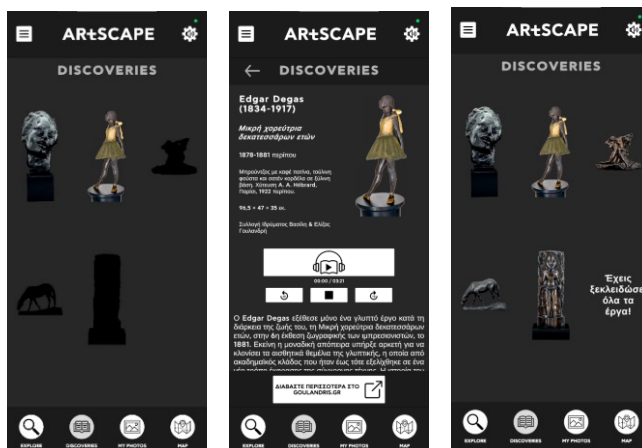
ARtSCAPE

DISCOVERIES

EXPLORE DISCOVERIES MY PHOTOS MAP

ARtSCAPE

← DISCOVERIES

Edgar Degas (1834-1917)

Μικρή χορεύτρια δεκατεσσάρων ετών

1878-1881 περίπου

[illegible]

96,5 × 47 × 35 εκ.

Συλλογή Ιδρύματος Βασίλη & Ελίζας Γουλανδρή

00:00 / 03:21

Ο Edgar Degas εξέθεσε μόνο ένα γλυπτό έργο κατά τη διάρκεια της ζωής του, τη Μικρή χορεύτρια δεκατεσσάρων ετών, στην 6η έκθεση ζωγραφικής των ιμπρεσιονιστών, το 1881. Εκείνη η μοναδική απόπειρα υπήρξε αρκετή για να κλονίσει τα αισθητικά θεμέλια της γλυπτικής, η οποία από ακαδημαϊκός κλάδος που ήταν έως τότε εξελίχθηκε σε ένα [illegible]

ΔΙΑΒΑΣΤΕ ΠΕΡΙΣΣΟΤΕΡΑ ΣΤΟ GOULANDRIS.GR

EXPLORE DISCOVERIES MY PHOTOS MAP

ARtSCAPE

DISCOVERIES

Έχεις ξεκλειδώσε όλα τα έργα!

EXPLORE DISCOVERIES MY PHOTOS MAP